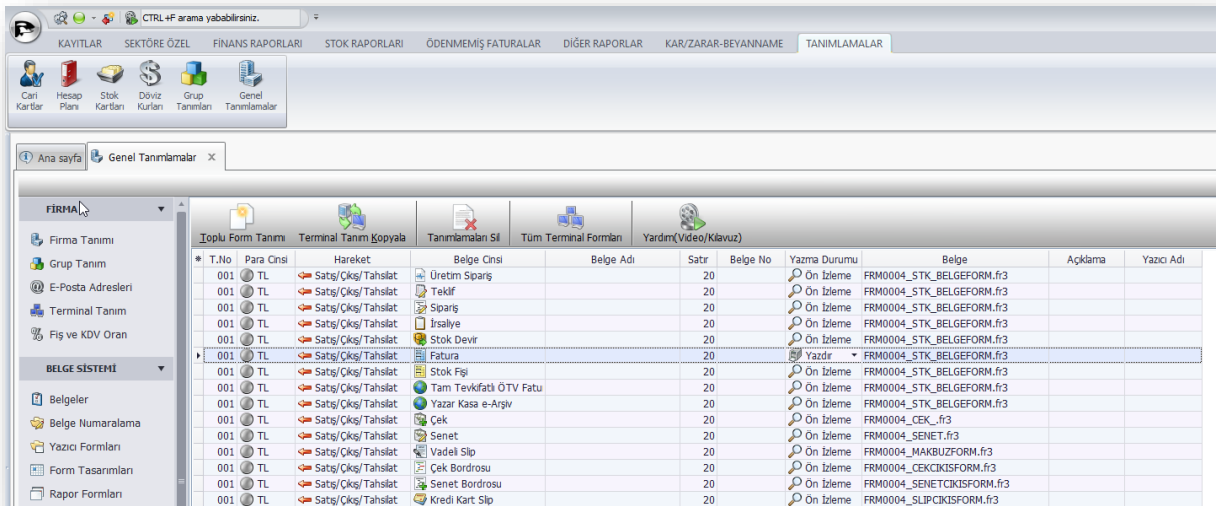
CTRL+F arama yapabilirsiniz.

KAYITLAR SEKTÖRE ÖZEL FİNANS RAPORLARI STOK RAPORLARI ÖDENMEMİŞ FATURALAR DİĞER RAPORLAR KAR/ZARAR-BEYANNAME TANIMLAMALAR

Cari Kartlar | Hesap Planı | Stok Kartları | Döviz Kurları | Grup Tanımları | Genel Tanımlamalar

Ana sayfa | Genel Tanımlamalar ×

FİRMA
Firma Tanımı
Grup Tanım
E-Posta Adresleri
Terminal Tanım
Fiş ve KDV Oran

BELGE SİSTEMİ
Belgeler
Belge Numaralama
Yazıcı Formları
Form Tasarımları
Rapor Formları

Toplu Form Tanımı | Terminal Tanım Kopyala | Tanımlamaları Sil | Tüm Terminal Formları | Yardım(Video/Kılavuz)

| * | T.No | Para Cinsi | Hareket | Belge Cinsi | Belge Adı | Satır | Belge No | Yazma Durumu | Belge | Açıklama | Yazıcı Adı |
|---|---|---|---|---|---|---|---|---|---|---|---|
| | 001 | TL | Satış/Çıkış/Tahsilat | Üretim Sipariş | | 20 | | Ön İzleme | FRM0004_STK_BELGEFORM.fr3 | | |
| | 001 | TL | Satış/Çıkış/Tahsilat | Teklif | | 20 | | Ön İzleme | FRM0004_STK_BELGEFORM.fr3 | | |
| | 001 | TL | Satış/Çıkış/Tahsilat | Sipariş | | 20 | | Ön İzleme | FRM0004_STK_BELGEFORM.fr3 | | |
| | 001 | TL | Satış/Çıkış/Tahsilat | İrsaliye | | 20 | | Ön İzleme | FRM0004_STK_BELGEFORM.fr3 | | |
| | 001 | TL | Satış/Çıkış/Tahsilat | Stok Devir | | 20 | | Ön İzleme | FRM0004_STK_BELGEFORM.fr3 | | |
| ▸ | 001 | TL | Satış/Çıkış/Tahsilat | Fatura | | 20 | | Yazdır | FRM0004_STK_BELGEFORM.fr3 | | |
| | 001 | TL | Satış/Çıkış/Tahsilat | Stok Fişi | | 20 | | Ön İzleme | FRM0004_STK_BELGEFORM.fr3 | | |
| | 001 | TL | Satış/Çıkış/Tahsilat | Tam Tevkifatlı ÖTV Fatu | | 20 | | Ön İzleme | FRM0004_STK_BELGEFORM.fr3 | | |
| | 001 | TL | Satış/Çıkış/Tahsilat | Yazar Kasa e-Arşiv | | 20 | | Ön İzleme | FRM0004_STK_BELGEFORM.fr3 | | |
| | 001 | TL | Satış/Çıkış/Tahsilat | Çek | | 20 | | Ön İzleme | FRM0004_CEK_.fr3 | | |
| | 001 | TL | Satış/Çıkış/Tahsilat | Senet | | 20 | | Ön İzleme | FRM0004_SENET.fr3 | | |
| | 001 | TL | Satış/Çıkış/Tahsilat | Vadeli Slip | | 20 | | Ön İzleme | FRM0004_MAKBUZFORM.fr3 | | |
| | 001 | TL | Satış/Çıkış/Tahsilat | Çek Bordrosu | | 20 | | Ön İzleme | FRM0004_CEKCIKISFORM.fr3 | | |
| | 001 | TL | Satış/Çıkış/Tahsilat | Senet Bordrosu | | 20 | | Ön İzleme | FRM0004_SENETCIKISFORM.fr3 | | |
| | 001 | TL | Satış/Çıkış/Tahsilat | Kredi Kart Slip | | 20 | | Ön İzleme | FRM0004_SLIPCIKISFORM.fr3 | | |